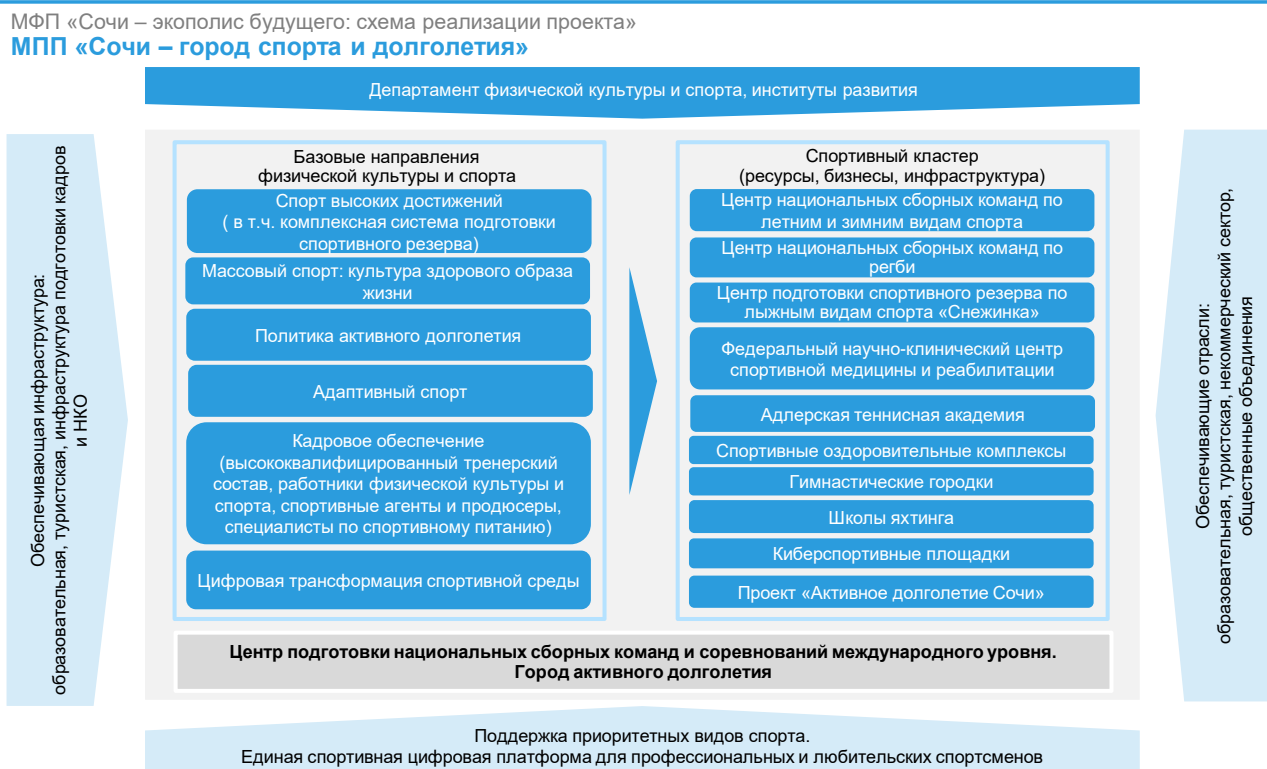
МФП «Сочи – экополис будущего: схема реализации проекта»
МПП «Сочи – город спорта и долголетия»

Департамент физической культуры и спорта, институты развития

Обеспечивающая инфраструктура: образовательная, туристская, инфраструктура подготовки кадров и НКО

Базовые направления физической культуры и спорта

Спорт высоких достижений ( в т.ч. комплексная система подготовки спортивного резерва)

Массовый спорт: культура здорового образа жизни

Политика активного долголетия

Адаптивный спорт

Кадровое обеспечение (высококвалифицированный тренерский состав, работники физической культуры и спорта, спортивные агенты и продюсеры, специалисты по спортивному питанию)

Цифровая трансформация спортивной среды

Спортивный кластер (ресурсы, бизнесы, инфраструктура)

Центр национальных сборных команд по летним и зимним видам спорта

Центр национальных сборных команд по регби

Центр подготовки спортивного резерва по лыжным видам спорта «Снежинка»

Федеральный научно-клинический центр спортивной медицины и реабилитации

Адлерская теннисная академия

Спортивные оздоровительные комплексы

Гимнастические городки

Школы яхтинга

Киберспортивные площадки

Проект «Активное долголетие Сочи»

Обеспечивающие отрасли: образовательная, туристская, некоммерческий сектор, общественные объединения

Центр подготовки национальных сборных команд и соревнований международного уровня.
Город активного долголетия

Поддержка приоритетных видов спорта.
Единая спортивная цифровая платформа для профессиональных и любительских спортсменов